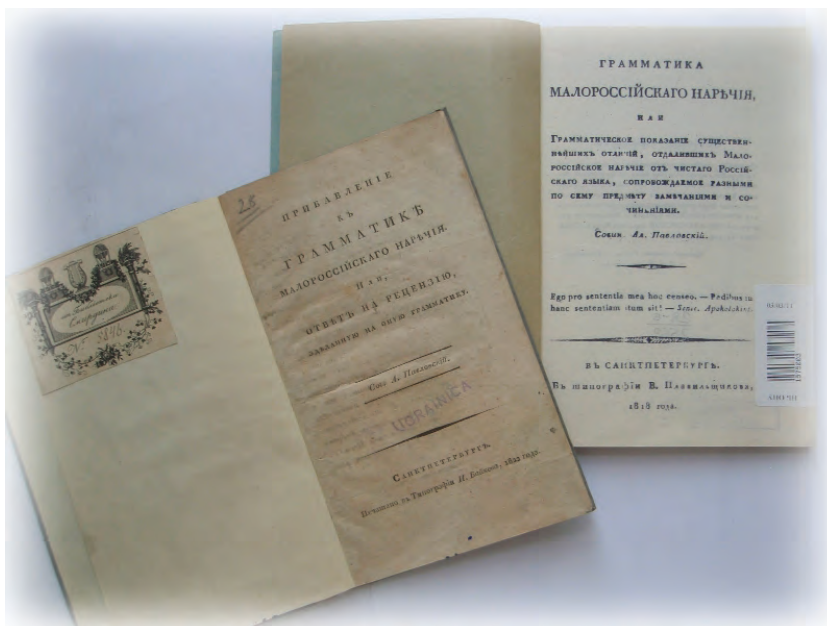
ГРАММАТИКА
МАЛОРОССІЙСКАГО НАРѢЧІЯ,
или
Грамматическое показаніе существеннѣйшихъ отличій, отдалившихъ Малороссійское нарѣчіе отъ чистаго Россійскаго языка, сопровождаемое разными по сему предмету замѣчаніями и сочиненіями.
Совин. Ал. Павловскій.
Ego pro sententia mea hoc censeo. — Redibus in hanc sententiam ituri sit! — Senec. Apokolokint.
ВЪ САНКТПЕТЕРБУРГѢ.
Въ типографіи В. Плавильщикова,
1818 года.

28
ПРИБАВЛЕНІЕ
КЪ
ГРАММАТИКѢ
МАЛОРОССІЙСКАГО НАРѢЧІЯ,
или
ОТВѢТЪ НА РЕЦЕНЗІЮ,
изданную на оную грамматику.
Соч. А. Павловскій.
SZ. LIBRARICA
САНКТПЕТЕРБУРГЪ.
Печатано въ Типографіи И. Байкова, 1822 года.

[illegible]
№ 2498